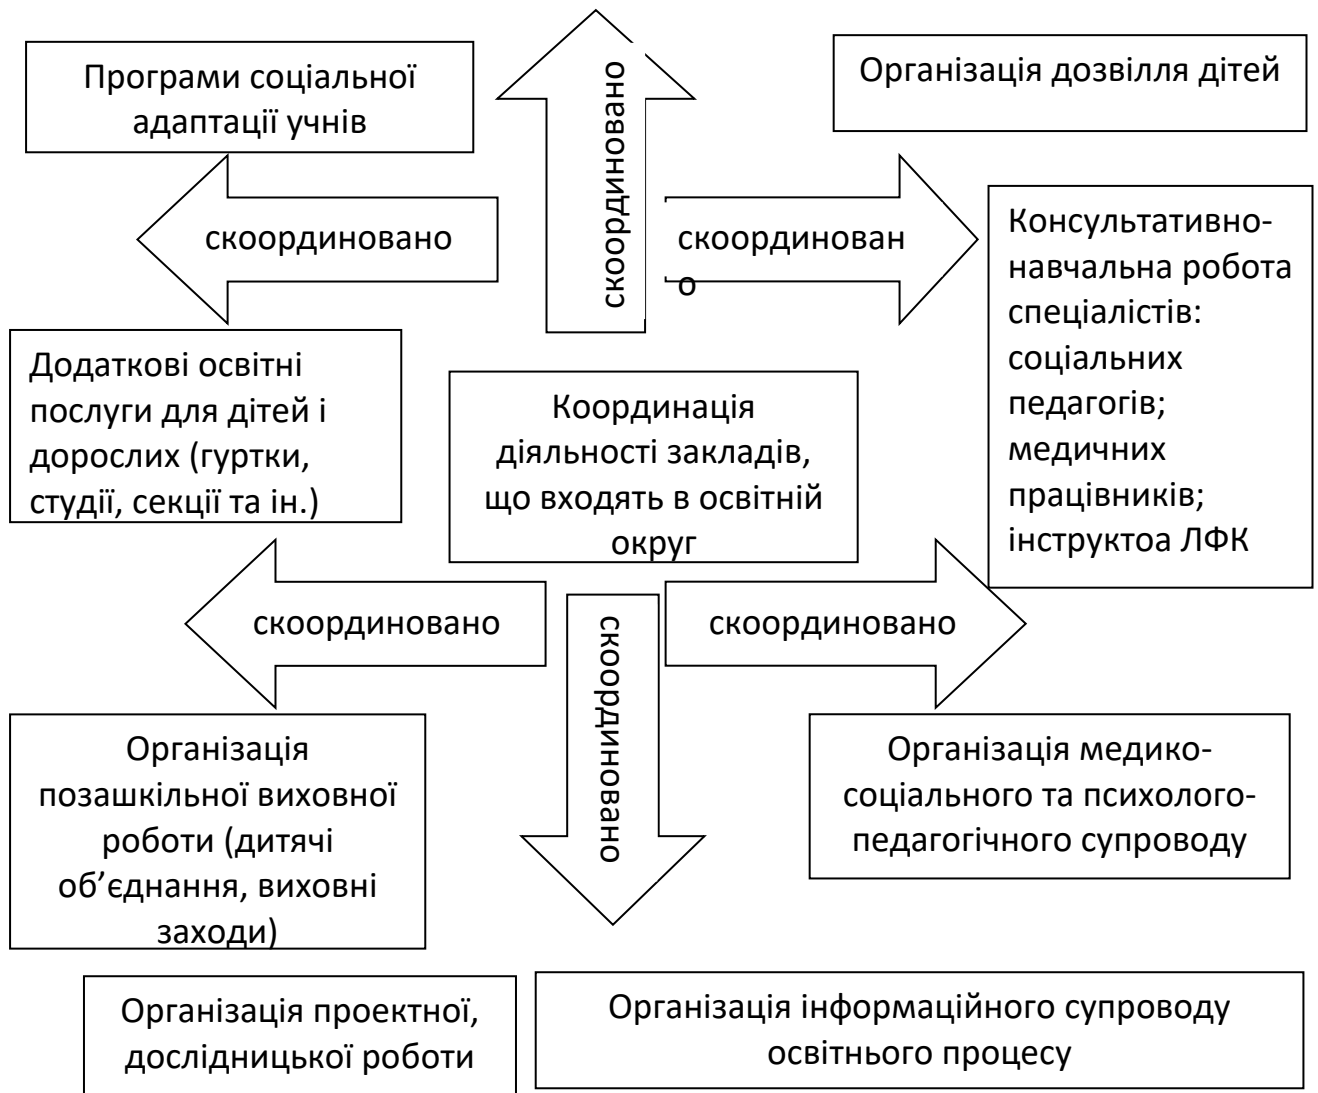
Програми соціальної адаптації учнів

скоординовано

Організація дозвілля дітей

скоординовано

скоординован о

Консультативно-навчальна робота спеціалістів: соціальних педагогів; медичних працівників; інструктоа ЛФК

Додаткові освітні послуги для дітей і дорослих (гуртки, студії, секції та ін.)

Координація діяльності закладів, що входять в освітній округ

скоординовано

скоординовано

скоординовано

Організація позашкільної виховної роботи (дитячі об'єднання, виховні заходи)

Організація медико-соціального та психолого-педагогічного супроводу

Організація проектної, дослідницької роботи

Організація інформаційного супроводу освітнього процесу